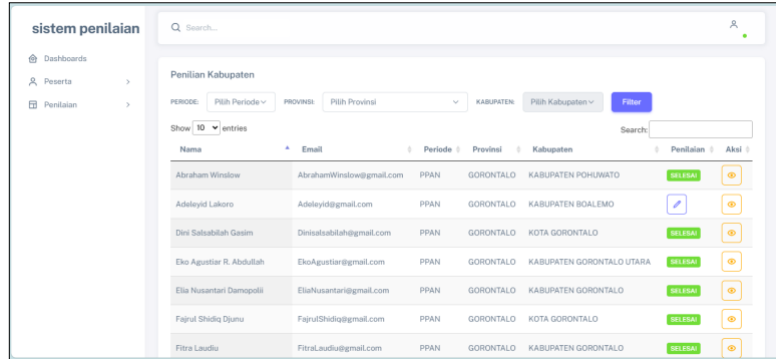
sistem penilaian

Search...

Dashboards
Peserta
Penilaian

Penilian Kabupaten

PERIODE: Pilih Periode
PROVINSI: Pilih Provinsi
KABUPATEN: Pilih Kabupaten
Filter

Show 10 entries
Search:

| Nama | Email | Periode | Provinsi | Kabupaten | Penilaian | Aksi |
|---|---|---|---|---|---|---|
| Abraham Winslow | AbrahamWinslow@gmail.com | PPAN | GORONTALO | KABUPATEN POHUWATO | SELESAI | |
| Adeleyid Lakoro | Adeleyid@gmail.com | PPAN | GORONTALO | KABUPATEN BOALEMO | | |
| Dini Salsabilah Gasim | Dinisalsabilah@gmail.com | PPAN | GORONTALO | KOTA GORONTALO | SELESAI | |
| Eko Agustiar R. Abdullah | EkoAgustiar@gmail.com | PPAN | GORONTALO | KABUPATEN GORONTALO UTARA | SELESAI | |
| Elia Nusantari Damopolii | EliaNusantari@gmail.com | PPAN | GORONTALO | KABUPATEN GORONTALO | SELESAI | |
| Fajrul Shidiq Djunu | FajrulShidiq@gmail.com | PPAN | GORONTALO | KOTA GORONTALO | SELESAI | |
| Fitra Laudiu | FitraLaudiu@gmail.com | PPAN | GORONTALO | KABUPATEN GORONTALO | SELESAI | |